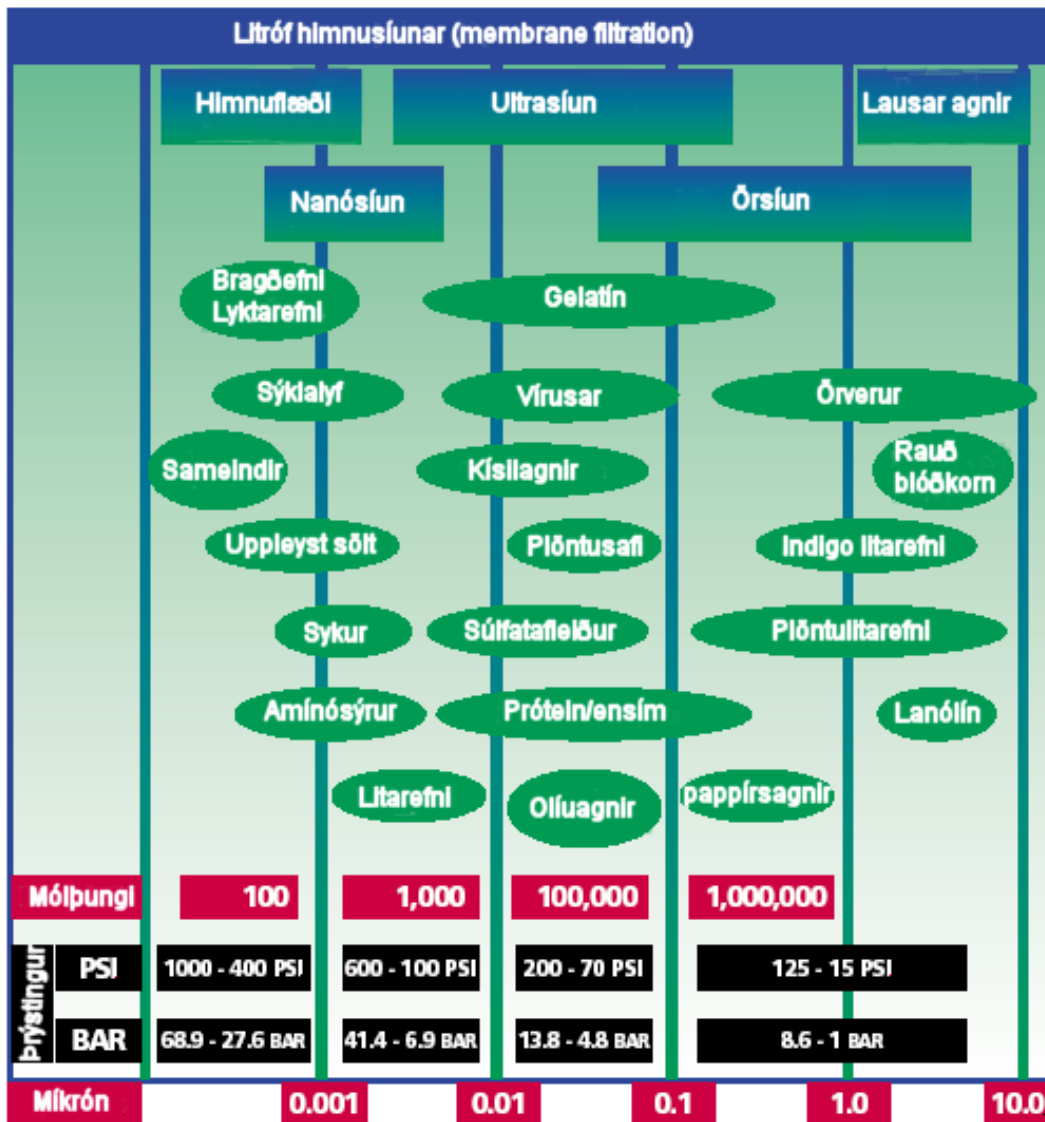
Litróf himnusíunar (membrane filtration)

Himnuflæði

Ultrasíun

Lausar agnir

Nanósíun

Örsíun

Bragðefni Lyktarefni

Gelatín

Sýklalyf

Vírusar

Örverur

Sameindir

Kísilagnir

Rauð blóðkorn

Uppleyst sölt

Plöntusafi

Indigo litarefni

Sykur

Súlfatafleiður

Plöntulitarefni

Amínósýrur

Prótein/ensím

Lanólín

Litarefni

Olíuagnir

pappírsagnir

| Mólþungi | 100 | 1,000 | 100,000 | 1,000,000 |
|---|---|---|---|---|
| Þrýstingur PSI | 1000 - 400 PSI | 600 - 100 PSI | 200 - 70 PSI | 125 - 15 PSI |
| Þrýstingur BAR | 68.9 - 27.6 BAR | 41.4 - 6.9 BAR | 13.8 - 4.8 BAR | 8.6 - 1 BAR |

Míkrón 0.001 0.01 0.1 1.0 10.0